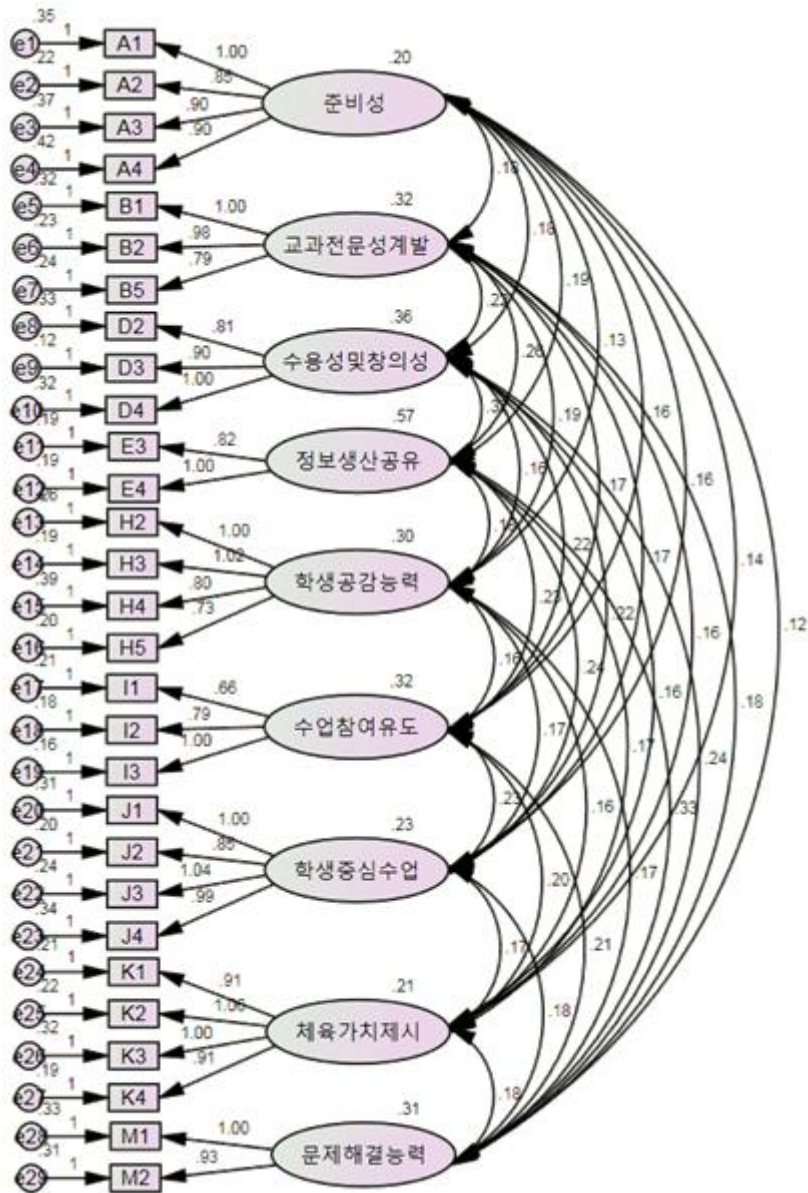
.35 e1 1 A1 1.00
.22 e2 1 A2 .85
.37 e3 1 A3 .90
.42 e4 1 A4 .90
.20 준비성
.32 e5 1 B1 1.00
.23 e6 1 B2 .98
.24 e7 1 B5 .79
.32 교과전문성계발
.33 e8 1 D2 .81
.12 e9 1 D3 .90
.32 e10 1 D4 1.00
.36 수용성및창의성
.19 e11 1 E3 .82
.19 e12 1 E4 1.00
.57 정보생산공유
.26 e13 1 H2 1.00
.19 e14 1 H3 1.02
.39 e15 1 H4 .80
.20 e16 1 H5 .73
.30 학생공감능력
.21 e17 1 I1 .66
.18 e18 1 I2 .79
.16 e19 1 I3 1.00
.32 수업참여유도
.31 e20 1 J1 1.00
.20 e21 1 J2 .85
.24 e22 1 J3 1.04
.34 e23 1 J4 .99
.23 학생중심수업
.21 e24 1 K1 .91
.22 e25 1 K2 1.06
.32 e26 1 K3 1.00
.19 e27 1 K4 .91
.21 체육가치제시
.33 e28 1 M1 1.00
.31 e29 1 M2 .93
.31 문제해결능력
.18 .18 .19 .13 .16 .16 .14 .12
.22 .26 .19 .17 .17 .16 .18
.31 .16 .22 .22 .16 .24
.18 .23 .24 .17 .33
.16 .17 .16 .17
.23 .20 .21
.17 .18
.18